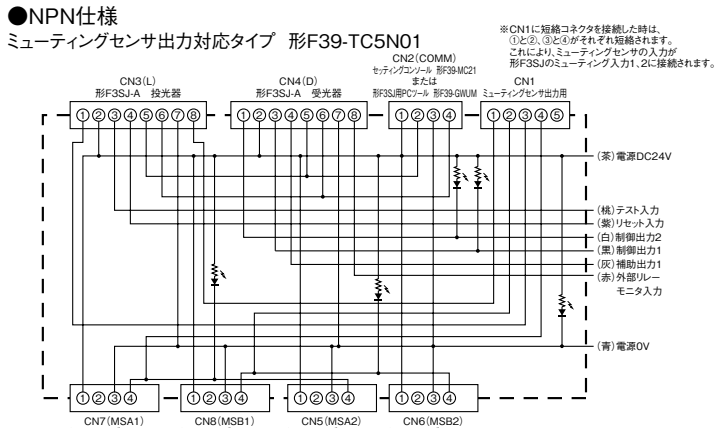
●NPN仕様
ミューティングセンサ出力対応タイプ　形F39-TC5N01

※CN1に短絡コネクタを接続した時は、①と②、③と④がそれぞれ短絡されます。これにより、ミューティングセンサの入力が形F3SJのミューティング入力1、2に接続されます。

CN3(L)
形F3SJ-A　投光器
①②③④⑤⑥⑦⑧

CN4(D)
形F3SJ-A　受光器
①②③④⑤⑥⑦⑧

CN2(COMM)
セッティングコンソール 形F39-MC21
または
形F3SJ用PCツール 形F39-GWUM
①②③④

CN1
ミューティングセンサ出力用
①②③④⑤

(茶)電源DC24V
(桃)テスト入力
(紫)リセット入力
(白)制御出力2
(黒)制御出力1
(灰)補助出力1
(赤)外部リレーモニタ入力
(青)電源0V

①②③④
CN7(MSA1)
①②③④
CN8(MSB1)
①②③④
CN5(MSA2)
①②③④
CN6(MSB2)